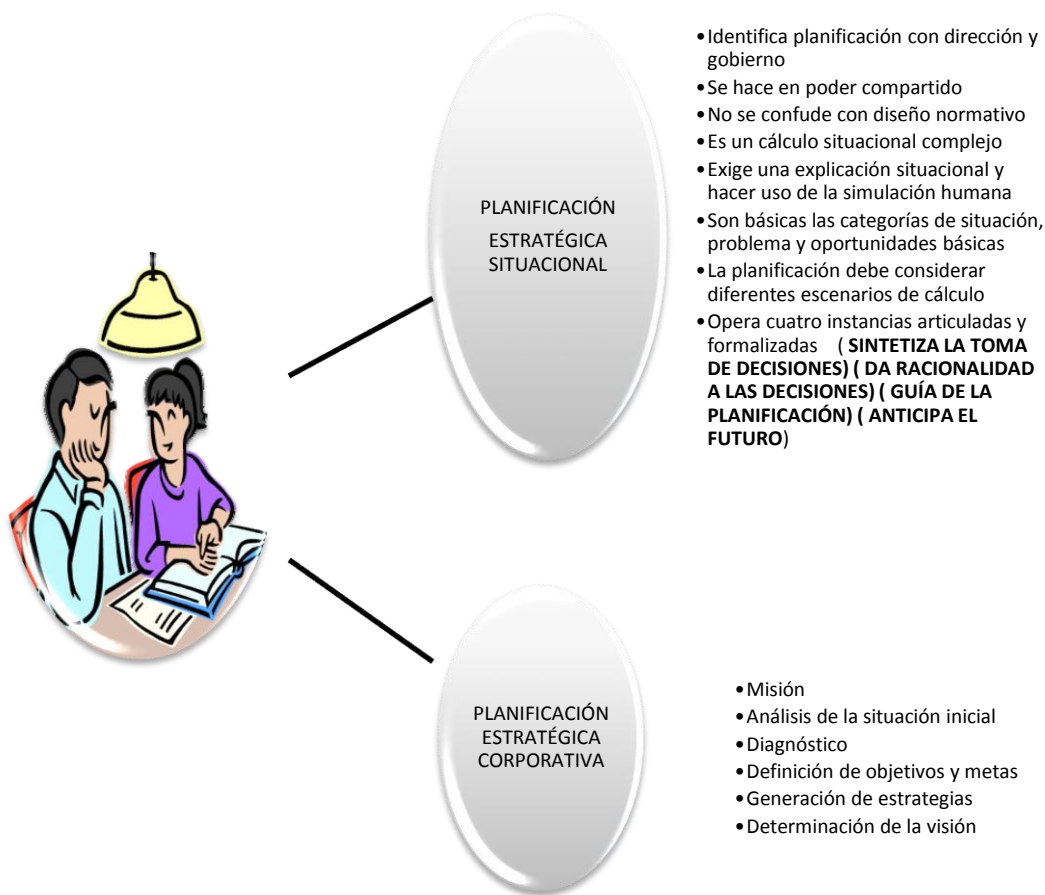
PLANIFICACIÓN

ESTRATÉGICA SITUACIONAL

- Identifica planificación con dirección y gobierno
- Se hace en poder compartido
- No se confude con diseño normativo
- Es un cálculo situacional complejo
- Exige una explicación situacional y hacer uso de la simulación humana
- Son básicas las categorías de situación, problema y oportunidades básicas
- La planificación debe considerar diferentes escenarios de cálculo
- Opera cuatro instancias articuladas y formalizadas ( **SINTETIZA LA TOMA DE DECISIONES) ( DA RACIONALIDAD A LAS DECISIONES) ( GUÍA DE LA PLANIFICACIÓN) ( ANTICIPA EL FUTURO**)

PLANIFICACIÓN ESTRATÉGICA CORPORATIVA

- Misión
- Análisis de la situación inicial
- Diagnóstico
- Definición de objetivos y metas
- Generación de estrategias
- Determinación de la visión